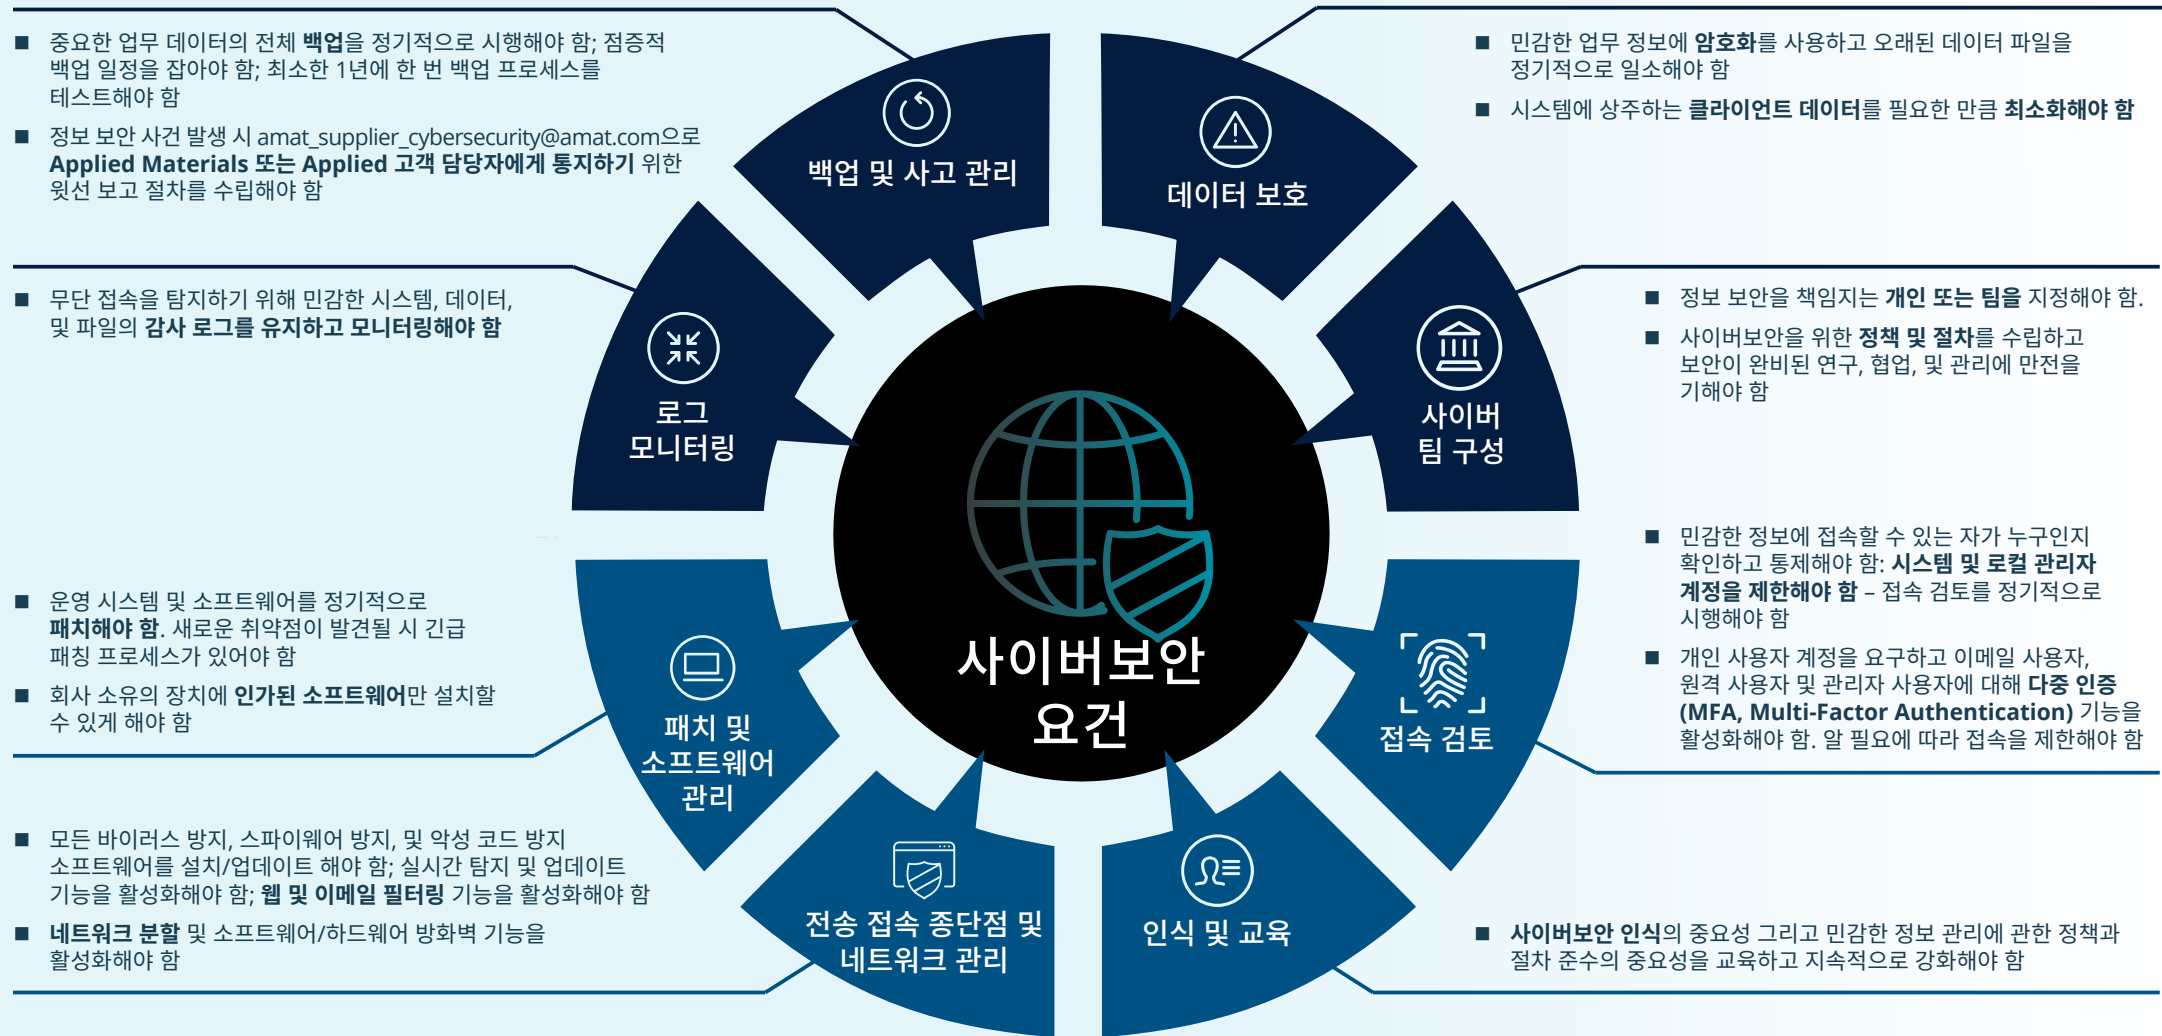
■ 중요한 업무 데이터의 전체 **백업**을 정기적으로 시행해야 함; 점증적 백업 일정을 잡아야 함; 최소한 1년에 한 번 백업 프로세스를 테스트해야 함

■ 정보 보안 사건 발생 시 amat_supplier_cybersecurity@amat.com으로 **Applied Materials 또는 Applied 고객 담당자에게 통지하기** 위한 윗선 보고 절차를 수립해야 함

백업 및 사고 관리

데이터 보호

■ 민감한 업무 정보에 **암호화**를 사용하고 오래된 데이터 파일을 정기적으로 일소해야 함

■ 시스템에 상주하는 **클라이언트 데이터**를 필요한 만큼 **최소화해야 함**

■ 무단 접속을 탐지하기 위해 민감한 시스템, 데이터, 및 파일의 **감사 로그를 유지하고 모니터링해야 함**

로그 모니터링

사이버 팀 구성

■ 정보 보안을 책임지는 **개인 또는 팀을** 지정해야 함.

■ 사이버보안을 위한 **정책 및 절차**를 수립하고 보안이 완비된 연구, 협업, 및 관리에 만전을 기해야 함

사이버보안 요건

■ 민감한 정보에 접속할 수 있는 자가 누구인지 확인하고 통제해야 함: **시스템 및 로컬 관리자 계정을 제한해야 함** – 접속 검토를 정기적으로 시행해야 함

■ 개인 사용자 계정을 요구하고 이메일 사용자, 원격 사용자 및 관리자 사용자에 대해 **다중 인증 (MFA, Multi-Factor Authentication)** 기능을 활성화해야 함. 알 필요에 따라 접속을 제한해야 함

■ 운영 시스템 및 소프트웨어를 정기적으로 **패치해야 함**. 새로운 취약점이 발견될 시 긴급 패칭 프로세스가 있어야 함

■ 회사 소유의 장치에 **인가된 소프트웨어**만 설치할 수 있게 해야 함

패치 및 소프트웨어 관리

접속 검토

■ 모든 바이러스 방지, 스파이웨어 방지, 및 악성 코드 방지 소프트웨어를 설치/업데이트 해야 함; 실시간 탐지 및 업데이트 기능을 활성화해야 함; **웹 및 이메일 필터링** 기능을 활성화해야 함

■ **네트워크 분할** 및 소프트웨어/하드웨어 방화벽 기능을 활성화해야 함

전송 접속 종단점 및 네트워크 관리

인식 및 교육

■ **사이버보안 인식**의 중요성 그리고 민감한 정보 관리에 관한 정책과 절차 준수의 중요성을 교육하고 지속적으로 강화해야 함